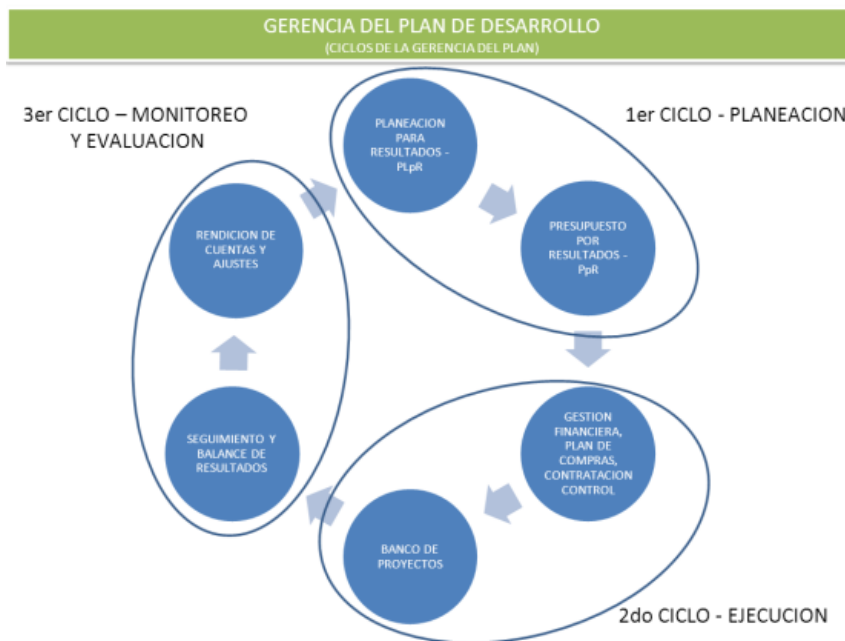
GERENCIA DEL PLAN DE DESARROLLO
(CICLOS DE LA GERENCIA DEL PLAN)

3er CICLO – MONITOREO Y EVALUACION

1er CICLO - PLANEACION

PLANEACION PARA RESULTADOS - PLpR

PRESUPUESTO POR RESULTADOS - PpR

RENDICION DE CUENTAS Y AJUSTES

SEGUIMIENTO Y BALANCE DE RESULTADOS

GESTION FINANCIERA, PLAN DE COMPRAS, CONTRATACION CONTROL

BANCO DE PROYECTOS

2do CICLO - EJECUCION